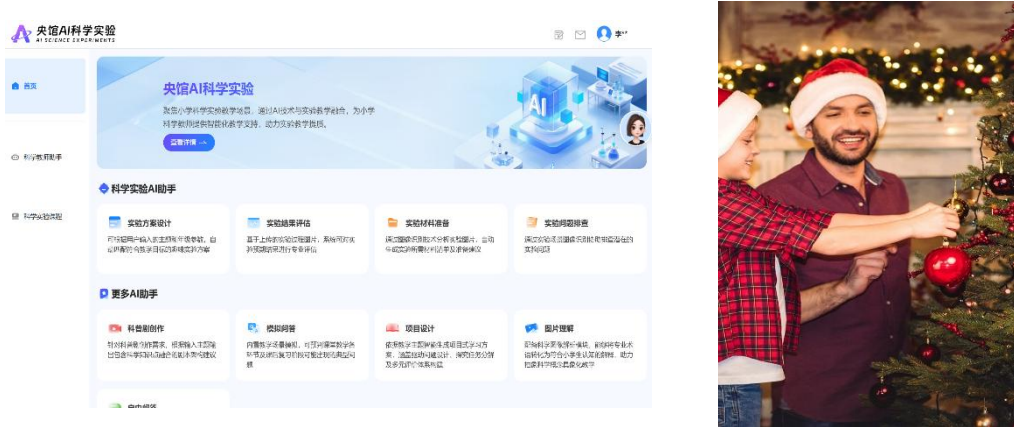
央馆AI科学实验
AI SCIENCE EXPERIMENTS

李

首页

科学教师助手

科学实验类型

央馆AI科学实验

聚焦小学科学实验教学场景，通过AI技术与实验教学融合，为小学科学教师提供智能化教学支持，助力实验教学提质。

查看详情

AI

科学实验AI助手

实验方案设计
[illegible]

实验结果评估
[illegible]

实验材料准备
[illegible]

实验问题排查
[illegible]

更多AI助手

科普剧创作
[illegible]

模拟问答
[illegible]

项目设计
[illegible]

图片理解
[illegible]

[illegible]